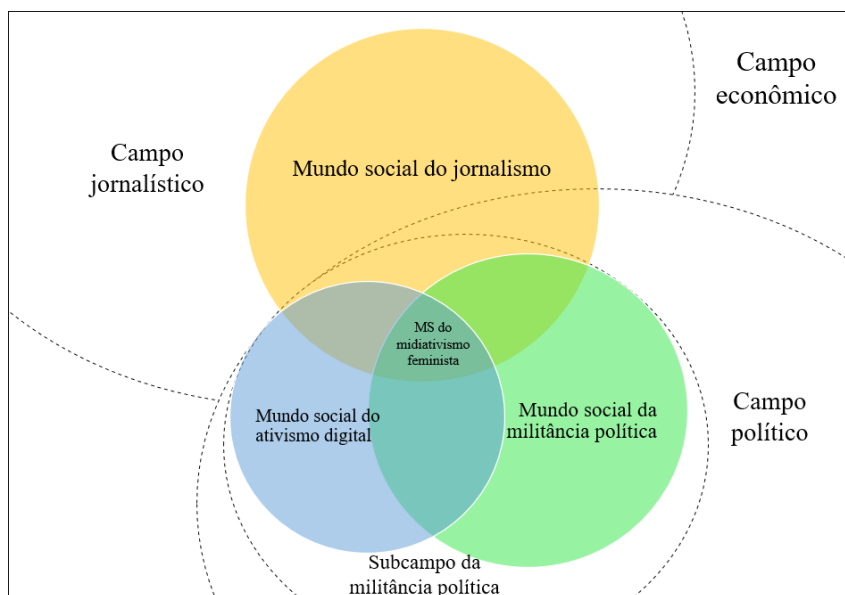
Campo econômico

Campo jornalístico

Mundo social do jornalismo

MS do midiativismo feminista

Mundo social do ativismo digital

Mundo social da militância política

Campo político

Subcampo da militância política